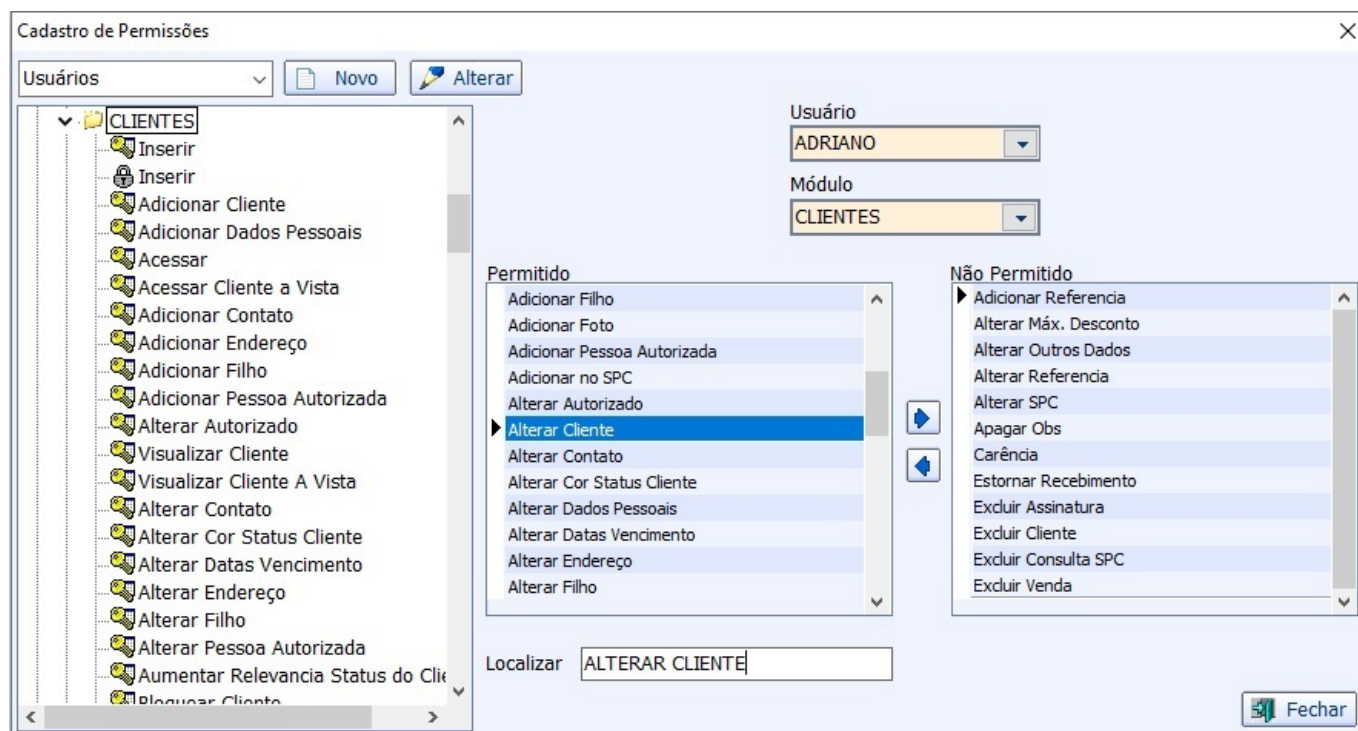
Cadastro de Permissões

Usuários
Novo
Alterar

CLIENTES
Inserir
Inserir
Adicionar Cliente
Adicionar Dados Pessoais
Acessar
Acessar Cliente a Vista
Adicionar Contato
Adicionar Endereço
Adicionar Filho
Adicionar Pessoa Autorizada
Alterar Autorizado
Visualizar Cliente
Visualizar Cliente A Vista
Alterar Contato
Alterar Cor Status Cliente
Alterar Datas Vencimento
Alterar Endereço
Alterar Filho
Alterar Pessoa Autorizada
Aumentar Relevancia Status do Clie
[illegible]

Usuário
ADRIANO
Módulo
CLIENTES

Permitido
Adicionar Filho
Adicionar Foto
Adicionar Pessoa Autorizada
Adicionar no SPC
Alterar Autorizado
Alterar Cliente
Alterar Contato
Alterar Cor Status Cliente
Alterar Dados Pessoais
Alterar Datas Vencimento
Alterar Endereço
Alterar Filho

Não Permitido
Adicionar Referencia
Alterar Máx. Desconto
Alterar Outros Dados
Alterar Referencia
Alterar SPC
Apagar Obs
Carência
Estornar Recebimento
Excluir Assinatura
Excluir Cliente
Excluir Consulta SPC
Excluir Venda

Localizar ALTERAR CLIENTE

Fechar